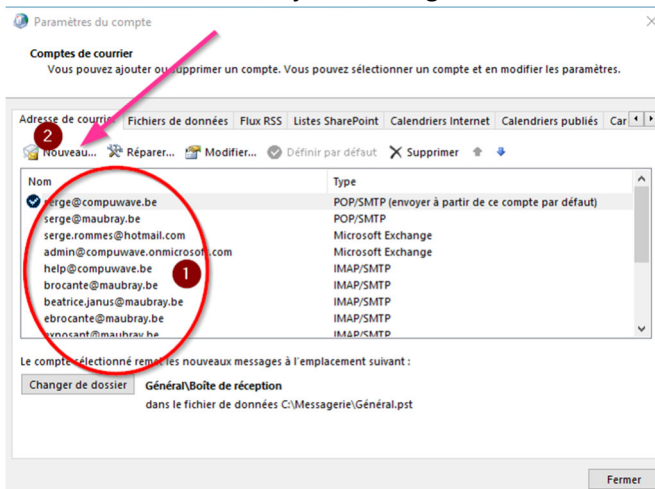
Paramètres du compte

Comptes de courrier
Vous pouvez ajouter ou supprimer un compte. Vous pouvez sélectionner un compte et en modifier les paramètres.

Adresse de courrier | Fichiers de données | Flux RSS | Listes SharePoint | Calendriers Internet | Calendriers publiés | Car

2

Nouveau... Réparer... Modifier... Définir par défaut Supprimer

| Nom | Type |
|---|---|
| serge@compuwave.be | POP/SMTP (envoyer à partir de ce compte par défaut) |
| serge@maubray.be | POP/SMTP |
| serge.rommes@hotmail.com | Microsoft Exchange |
| admin@compuwave.onmicrosoft.com | Microsoft Exchange |
| help@compuwave.be | IMAP/SMTP |
| brocante@maubray.be | IMAP/SMTP |
| beatrice.janus@maubray.be | IMAP/SMTP |
| ebrocante@maubray.be | IMAP/SMTP |
| exposant@maubray.be | IMAP/SMTP |

1

Le compte sélectionné remet les nouveaux messages à l'emplacement suivant :

Changer de dossier
Général\Boîte de réception
dans le fichier de données C:\Messagerie\Général.pst

Fermer